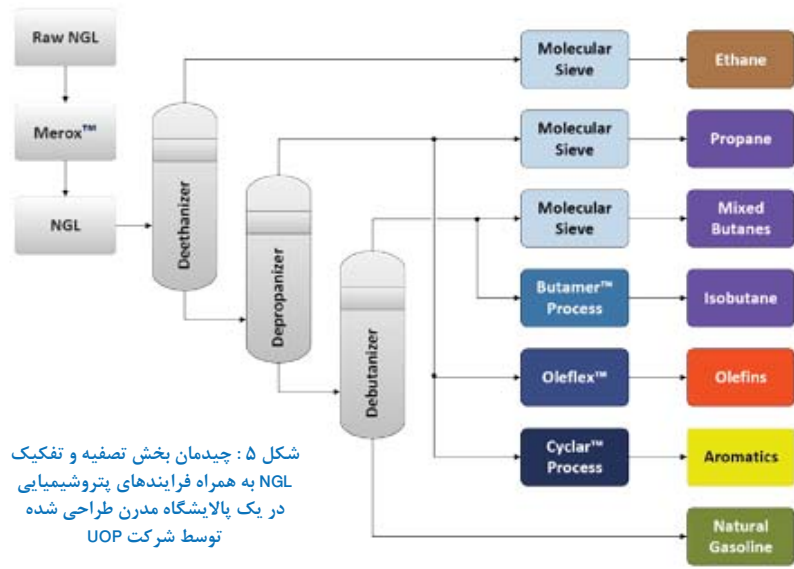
Raw NGL

Merox™

NGL

Deethanizer

Depropanizer

Debutanizer

Molecular Sieve

Molecular Sieve

Molecular Sieve

Butamer™ Process

Oleflex™

Cyclar™ Process

Ethane

Propane

Mixed Butanes

Isobutane

Olefins

Aromatics

Natural Gasoline

شکل ۵ : چیدمان بخش تصفیه و تفکیک NGL به همراه فرایندهای پتروشیمیایی در یک پالایشگاه مدرن طراحی شده توسط شرکت UOP